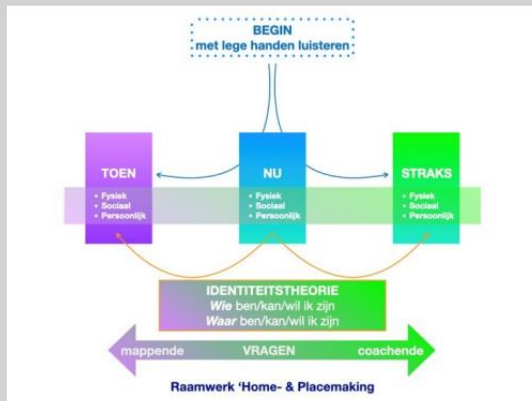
BEGIN
met lege handen luisteren

TOEN
• Fysiek
• Sociaal
• Persoonlijk

NU
• Fysiek
• Sociaal
• Persoonlijk

STRAKS
• Fysiek
• Sociaal
• Persoonlijk

IDENTITEITSTHEORIE
*Wie* ben/kan/wil ik zijn
*Waar* ben/kan/wil ik zijn

mappende VRAGEN coachende

Raamwerk 'Home- & Placemaking